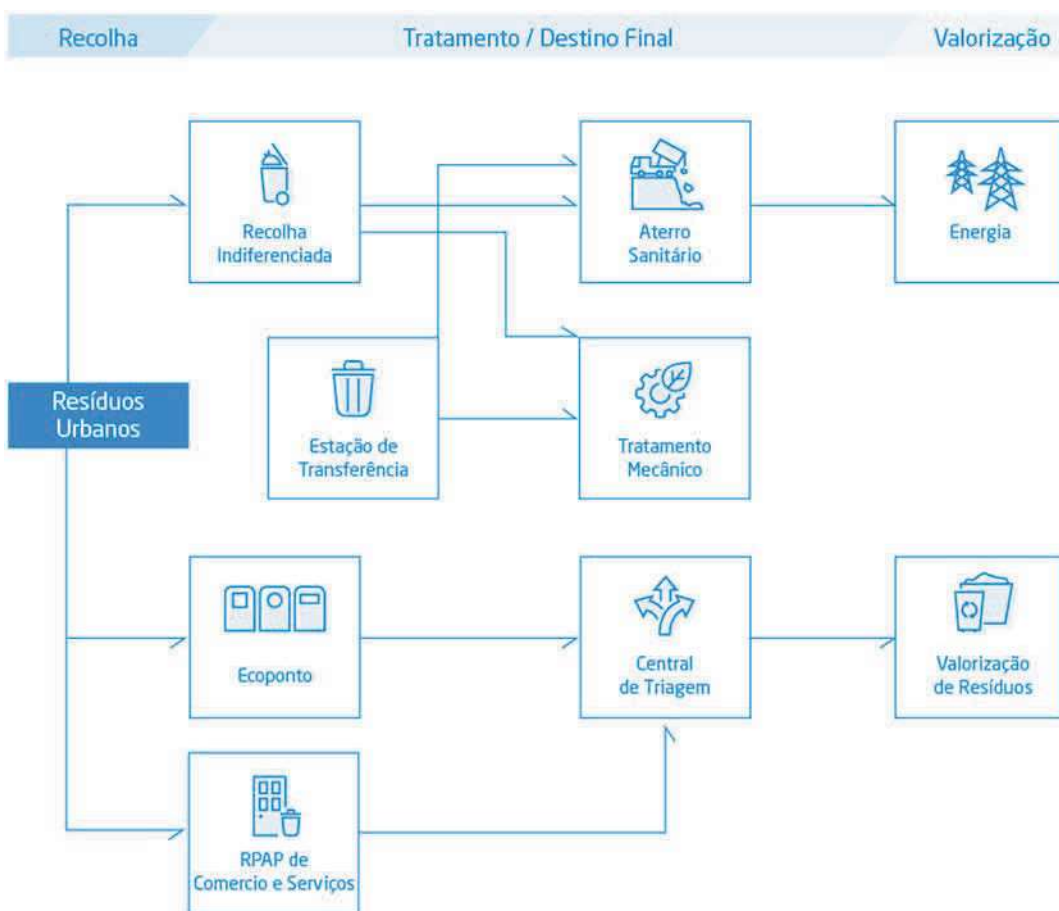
Recolha

Tratamento / Destino Final

Valorização

Recolha Indiferenciada

Aterro Sanitário

Energia

Resíduos Urbanos

Estação de Transferência

Tratamento Mecânico

Ecoponto

Central de Triagem

Valorização de Resíduos

RPAP de Comercio e Serviços